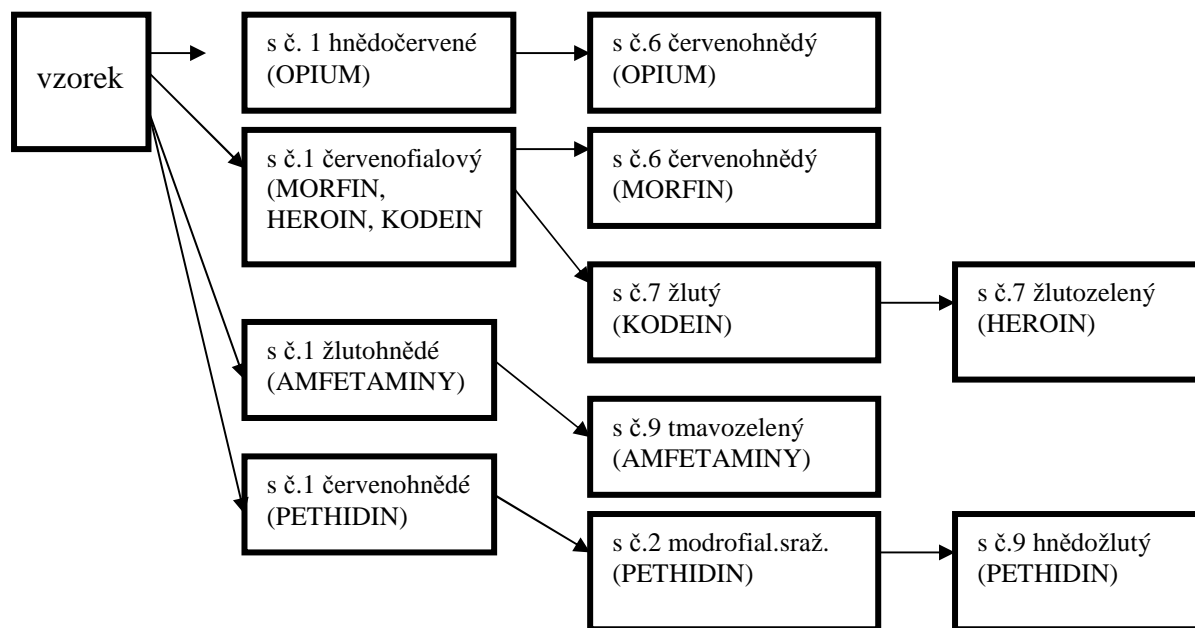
vzorek

s č. 1 hnědočervené (OPIUM)

s č.6 červenohnědý (OPIUM)

s č.1 červenofialový (MORFIN, HEROIN, KODEIN

s č.6 červenohnědý (MORFIN)

s č.7 žlutý (KODEIN)

s č.7 žlutozelený (HEROIN)

s č.1 žlutohnědé (AMFETAMINY)

s č.9 tmavozelený (AMFETAMINY)

s č.1 červenohnědé (PETHIDIN)

s č.2 modrofial.sraž. (PETHIDIN)

s č.9 hnědožlutý (PETHIDIN)